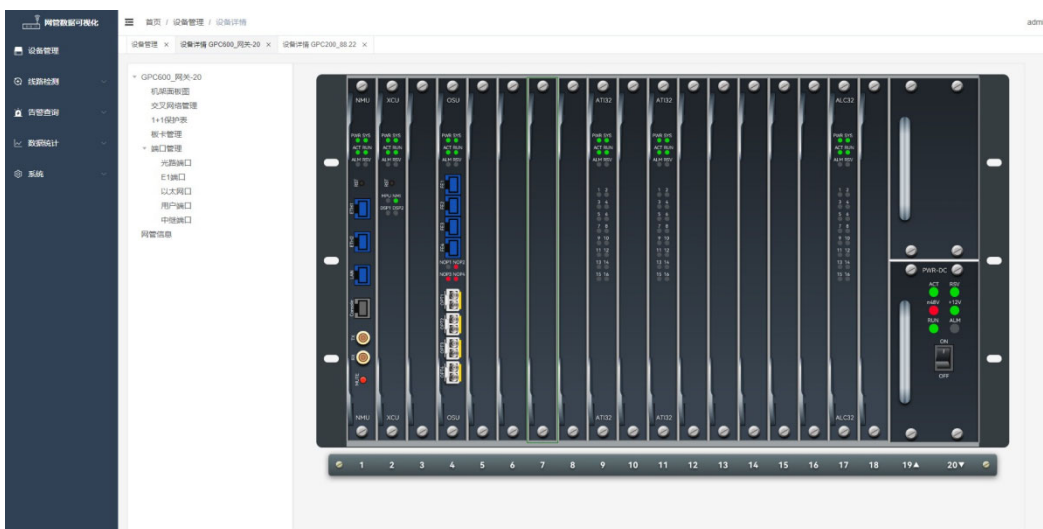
网管数据可视化

设备管理
线路检测
告警查询
数据统计
系统

首页 / 设备管理 / 设备详情

adm

设备管理 × 设备详情 GPC600_网关-20 × 设备详情 GPC200_88.22 ×

GPC600_网关-20
机架面板图
交叉网络管理
1+1保护表
板卡管理
端口管理
光路端口
E1端口
以太网口
用户端口
中继端口
网管信息

NMU
XCU
OSU
ATI32
ATI32
ALC32

PWR SYS
ACT RUN
ALM RSV

NMU
XCU
OSU
ATI32
ATI32
ALC32

PWR-DC
ACT
RSV
-48V
+12V
RUN
ALM
ON
OFF

1 2 3 4 5 6 7 8 9 10 11 12 13 14 15 16 17 18 19▲ 20▼